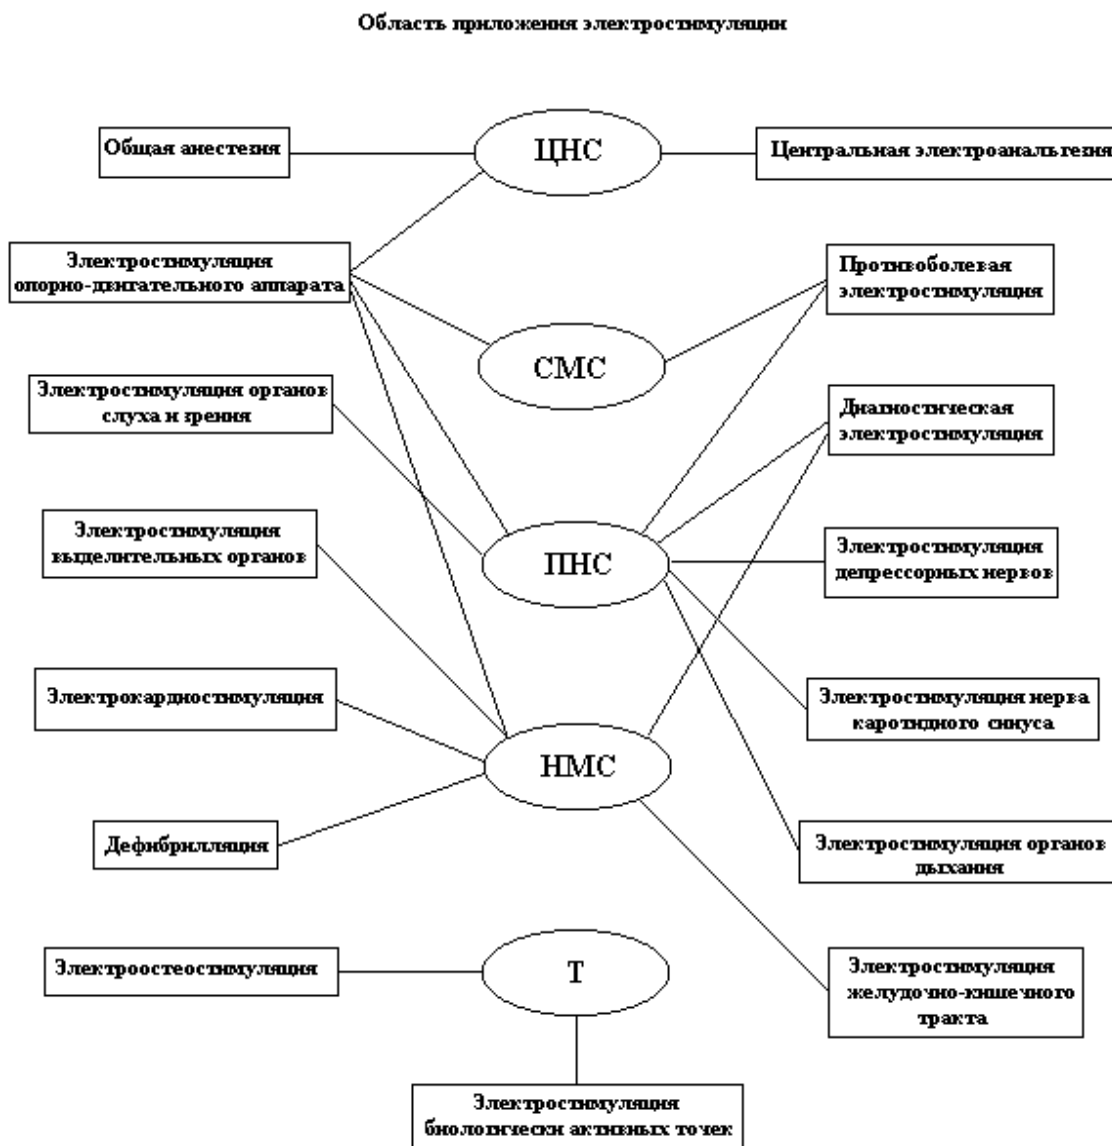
Область приложения электростимуляции

Общая анестезия

ЦНС

Центральная электроанальгезия

Электростимуляция опорно-двигательного аппарата

Противоболевая электростимуляция

СМС

Электростимуляция органов слуха и зрения

Диагностическая электростимуляция

Электростимуляция выделительных органов

ПНС

Электростимуляция депрессорных нервов

Электрокардиостимуляция

Электростимуляция нерва каротидного синуса

НМС

Дефибрилляция

Электростимуляция органов дыхания

Электроостеостимуляция

Т

Электростимуляция желудочно-кишечного тракта

Электростимуляция биологически активных точек